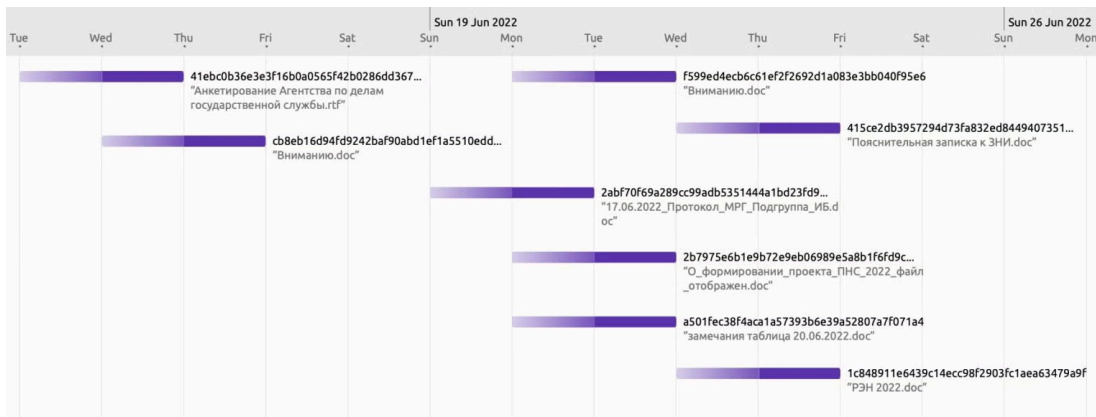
Sun 19 Jun 2022
Sun 26 Jun 2022
Tue Wed Thu Fri Sat Sun Mon Tue Wed Thu Fri Sat Sun Mon

41ebc0b36e3e3f16b0a0565f42b0286dd367...
"Анкетирование Агентства по делам государственной службы.rtf"

f599ed4ecb6c61ef2f2692d1a083e3bb040f95e6
"Вниманию.doc"

415ce2db3957294d73fa832ed8449407351...
"Пояснительная записка к ЗНИ.doc"

cb8eb16d94fd9242baf90abd1ef1a5510edd...
"Вниманию.doc"

2abf70f69a289cc99adb5351444a1bd23fd9...
"17.06.2022_Протокол_МРГ_Подгруппа_ИБ.doc"

2b7975e6b1e9b72e9eb06989e5a8b1f6fd9c...
"О_формировании_проекта_ПНС_2022_файл_отображен.doc"

a501fec38f4aca1a57393b6e39a52807a7f071a4
"замечания таблица 20.06.2022.doc"

1c848911e6439c14ecc98f2903fc1aea63479a9f
"РЭН 2022.doc"